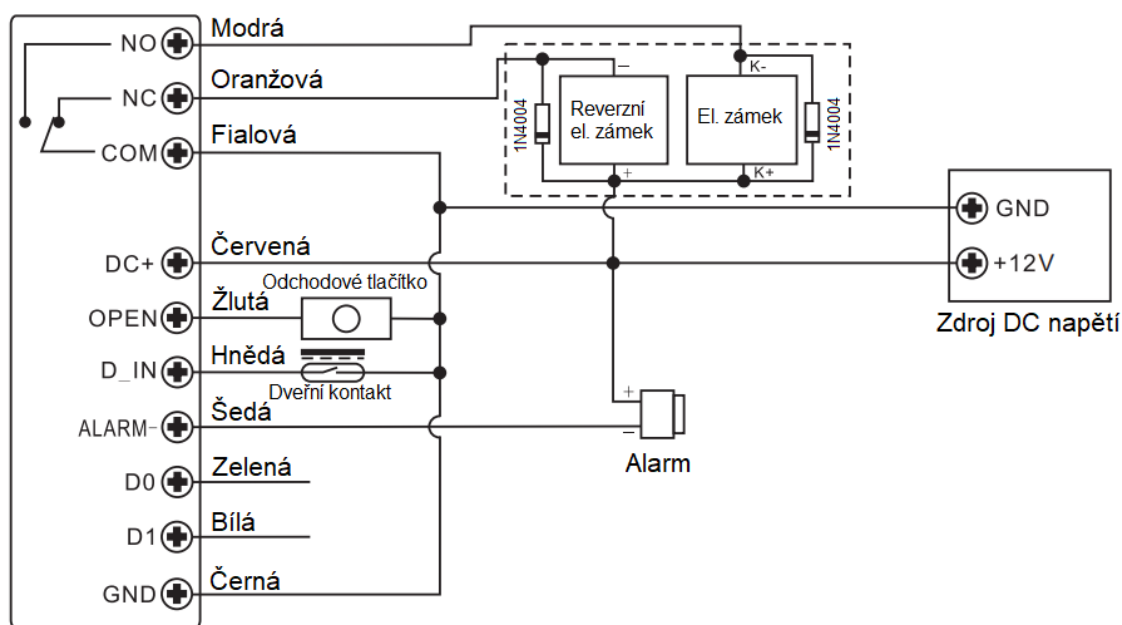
NO
Modrá
NC
Oranžová
COM
Fialová
–
K-
Reverzní el. zámek
El. zámek
1N4004
1N4004
+
K+
GND
DC+
Červená
+12V
Odchodové tlačítko
OPEN
Žlutá
Zdroj DC napětí
D_IN
Hnědá
Dveřní kontakt
+
ALARM-
Šedá
–
Alarm
D0
Zelená
D1
Bílá
GND
Černá